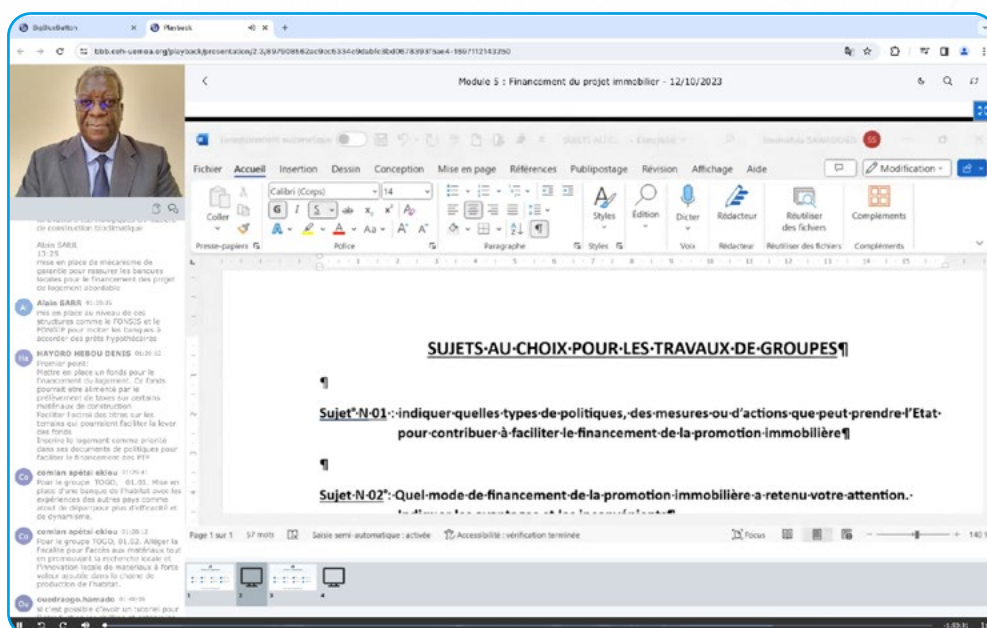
BigBlueButton × Playback × +

bbb.eeh-uemoa.org/playback/presentation/2.3/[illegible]

Module 5 : Financement du projet immobilier - 12/10/2023

Enregistrement automatique SUJETS AU C... · Enregistré

Fichier Accueil Insertion Dessin Conception Mise en page Références Publipostage Révision Affichage Aide

Modification

Coller Presse-papiers Calibri (Corps) 14 Police Paragraphe Styles Styles Édition Dicter Voix Rédacteur Rédacteur Réutiliser des fichiers Réutiliser des fichiers Compléments Compléments

de construction biodimatique

Alain SARR
13:25
mise en place de mécanisme de garantie pour rassurer les banques locales pour le financement des projet de logement abordable

Alain SARR 01:05:31
mis en place au niveau de ces structures comme le FONSIS et le FONGIP pour inciter les banques à accorder des prêts hypothécaires

HAYORO HEBOU DENIS 01:05:32
Premier point:
Mettre en place un fonds pour le financement du logement. Ce fonds pourrait être alimenté par le prélèvement de taxes sur certains matériaux de construction
Faciliter l'accès des titres sur les terrains qui pourraient faciliter la levée des fonds
Inscrire le logement comme priorité dans ses documents de politiques pour faciliter le financement des PTF

comlan apétai ekiou 01:05:41
Pour le groupe TOGO, 01.01. Mise en place d'une banque de l'habitat avec les expériences des autres pays comme atout de départ pour plus d'efficacité et de dynamisme.

comlan apétai ekiou 01:06:12
Pour le groupe TOGO, 01.02. Alléger la fiscalité pour l'accès aux matériaux tout en promouvant la recherche locale et l'innovation locale de matériaux à forte valeur ajoutée dans la chaîne de production de l'habitat.

ouedraogo.hamado 01:08:08
si c'est possible d'avoir un tutoriel pour

SUJETS·AU·CHOIX·POUR·LES·TRAVAUX·DE·GROUPES¶

¶

Sujet°·N·01·:·indiquer·quelles·types·de·politiques,·des·mesures·ou·d'actions·que·peut·prendre·l'Etat·pour·contribuer·à·faciliter·le·financement·de·la·promotion·immobilière¶

¶

Sujet·N·02°:·Quel·mode·de·financement·de·la·promotion·immobilière·a·retenu·votre·attention.·
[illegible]

Page 1 sur 1 57 mots Saisie semi-automatique : activée Accessibilité : vérification terminée Focus 140 %

1 2 3 4